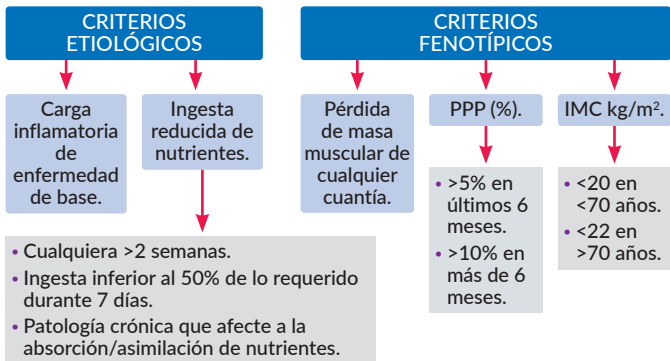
CRITERIOS ETIOLÓGICOS

Carga inflamatoria de enfermedad de base.

Ingesta reducida de nutrientes.

• Cualquiera >2 semanas.
• Ingesta inferior al 50% de lo requerido durante 7 días.
• Patología crónica que afecte a la absorción/asimilación de nutrientes.

CRITERIOS FENOTÍPICOS

Pérdida de masa muscular de cualquier cuantía.

PPP (%).

• >5% en últimos 6 meses.
• >10% en más de 6 meses.

IMC kg/m$^2$.

• <20 en <70 años.
• <22 en >70 años.